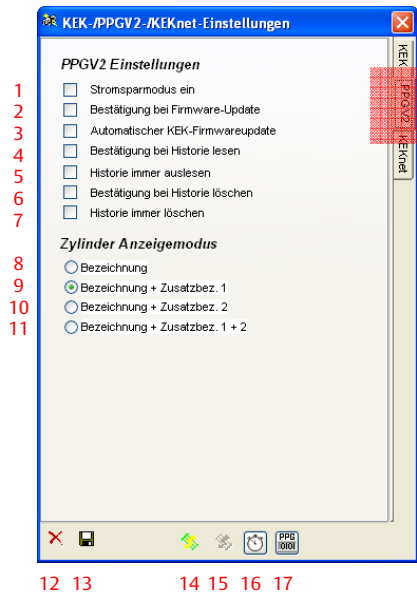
KEK-/PPGV2-/KEKnet-Einstellungen

PPGV2 Einstellungen

1 Stromsparmodus ein
2 Bestätigung bei Firmware-Update
3 Automatischer KEK-Firmwareupdate
4 Bestätigung bei Historie lesen
5 Historie immer auslesen
6 Bestätigung bei Historie löschen
7 Historie immer löschen

Zylinder Anzeigemodus

8 Bezeichnung
9 Bezeichnung + Zusatzbez. 1
10 Bezeichnung + Zusatzbez. 2
11 Bezeichnung + Zusatzbez. 1 + 2

KEK
PPG V2
KEKnet

PPG

12 13 14 15 16 17